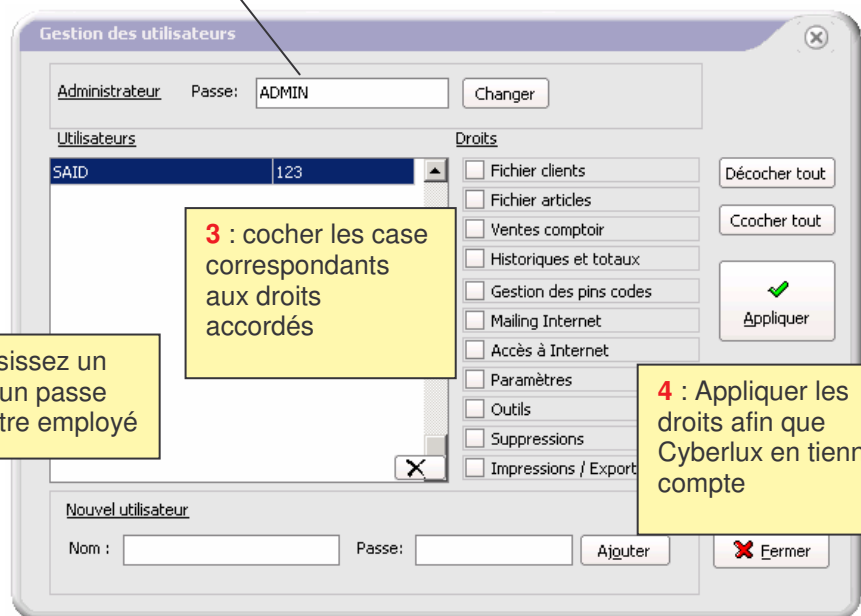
Gestion des utilisateurs

Administrateur Passe: ADMIN Changer

Utilisateurs

| SAID | 123 |
|---|---|

Droits

Fichier clients
Fichier articles
Ventes comptoir
Historiques et totaux
Gestion des pins codes
Mailing Internet
Accès à Internet
Paramètres
Outils
Suppressions
Impressions / Export

Décocher tout

Ccocher tout

Appliquer

3 : cocher les case correspondants aux droits accordés

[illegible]isissez un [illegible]un passe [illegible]tre employé

4 : Appliquer les droits afin que Cyberlux en tienn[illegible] compte

Nouvel utilisateur

Nom : Passe: Ajouter

Fermer